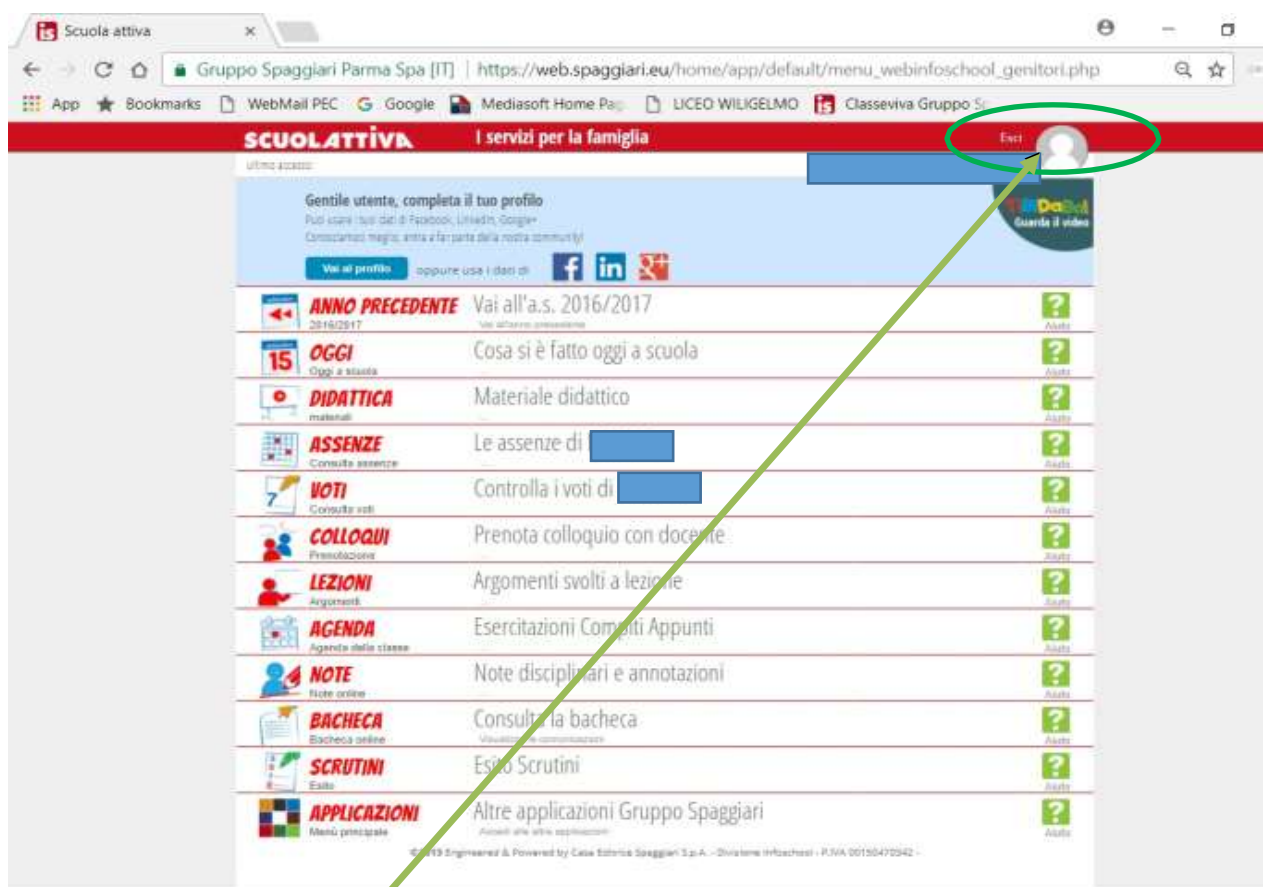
Scuola attiva ×

Gruppo Spaggiari Parma Spa [IT] | https://web.spaggiari.eu/home/app/default/menu_webinfoschool_genitori.php

App Bookmarks WebMail PEC Google Mediasoft Home Pa LICEO WILIGELMO Classeviva Gruppo S

SCUOLATTIVA I servizi per la famiglia Esci

Ultimo accesso

Gentile utente, completa il tuo profilo
Puoi usare i tuoi dati di Facebook, Linkedin, Google+
Conosciamoci meglio, entra a far parte della nostra community!
Vai al profilo oppure usa i dati di

Guarda il video

ANNO PRECEDENTE 2016/2017 Vai all'a.s. 2016/2017 Vai all'anno precedente Aiuto
15 OGGI Oggi a scuola Cosa si è fatto oggi a scuola Aiuto
DIDATTICA materiali Materiale didattico Aiuto
ASSENZE Consulta assenze Le assenze di Aiuto
VOTI Consulta voti Controlla i voti di Aiuto
COLLOQUI Prenotazione Prenota colloquio con docente Aiuto
LEZIONI Argomenti Argomenti svolti a lezione Aiuto
AGENDA Agenda della classe Esercitazioni Compiti Appunti Aiuto
NOTE Note online Note disciplinari e annotazioni Aiuto
BACHECA Bacheca online Consulta la bacheca Visualizza le comunicazioni Aiuto
SCRUTINI Esito Esito Scrutini Aiuto
APPLICAZIONI Menù principale Altre applicazioni Gruppo Spaggiari Accedi alle altre applicazioni Aiuto

©2019 Engineered & Powered by Casa Editrice Spaggiari S.p.A. - Divisione Infoschool - P.IVA 00150470342 -